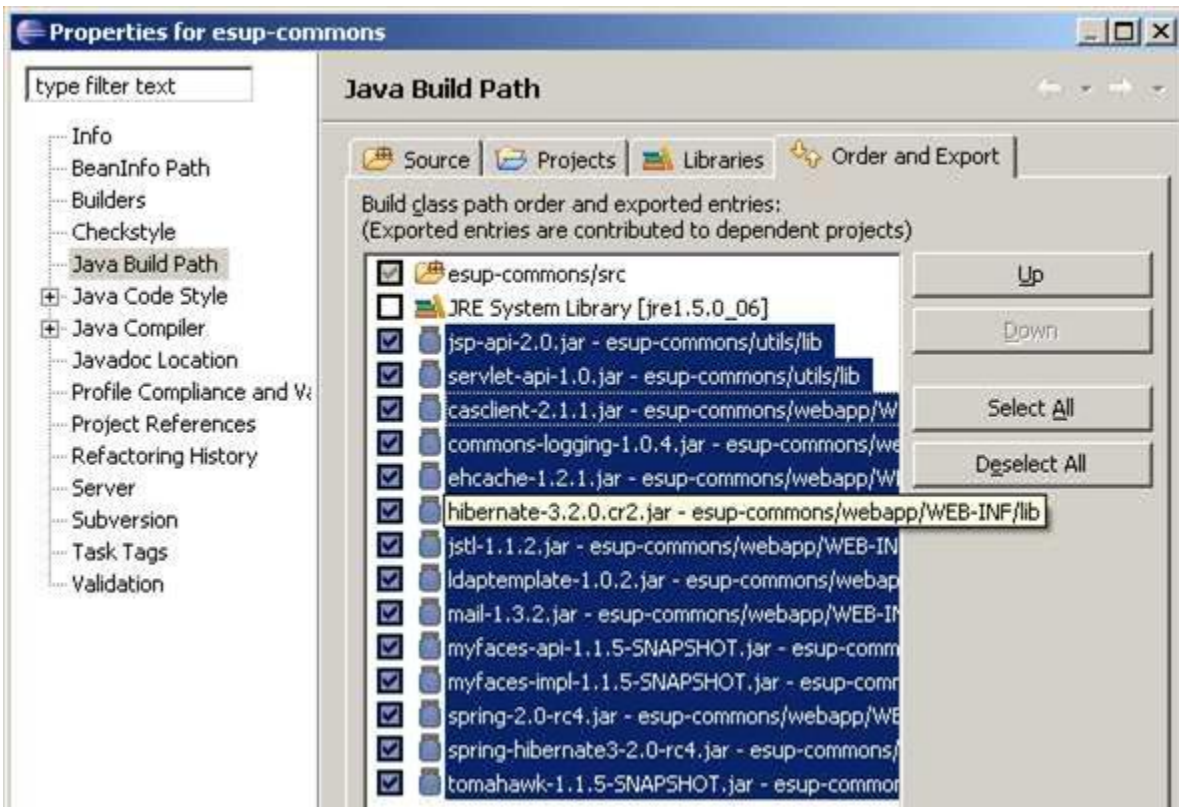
Properties for esup-commons

type filter text

Info
BeanInfo Path
Builders
Checkstyle
Java Build Path
Java Code Style
Java Compiler
Javadoc Location
Profile Compliance and V
Project References
Refactoring History
Server
Subversion
Task Tags
Validation

Java Build Path

Source | Projects | Libraries | Order and Export

Build class path order and exported entries:
(Exported entries are contributed to dependent projects)

esup-commons/src
JRE System Library [jre1.5.0_06]
jsp-api-2.0.jar - esup-commons/utils/lib
servlet-api-1.0.jar - esup-commons/utils/lib
casclient-2.1.1.jar - esup-commons/webapp/W
commons-logging-1.0.4.jar - esup-commons/we
ehcache-1.2.1.jar - esup-commons/webapp/W
hibernate-3.2.0.cr2.jar - esup-commons/webapp/WEB-INF/lib
jstl-1.1.2.jar - esup-commons/webapp/WEB-IN
ldaptemplate-1.0.2.jar - esup-commons/webap
mail-1.3.2.jar - esup-commons/webapp/WEB-I
myfaces-api-1.1.5-SNAPSHOT.jar - esup-comm
myfaces-impl-1.1.5-SNAPSHOT.jar - esup-comr
spring-2.0-rc4.jar - esup-commons/webapp/WE
spring-hibernate3-2.0-rc4.jar - esup-commons/
tomahawk-1.1.5-SNAPSHOT.jar - esup-commor

Up
Down
Select All
Deselect All